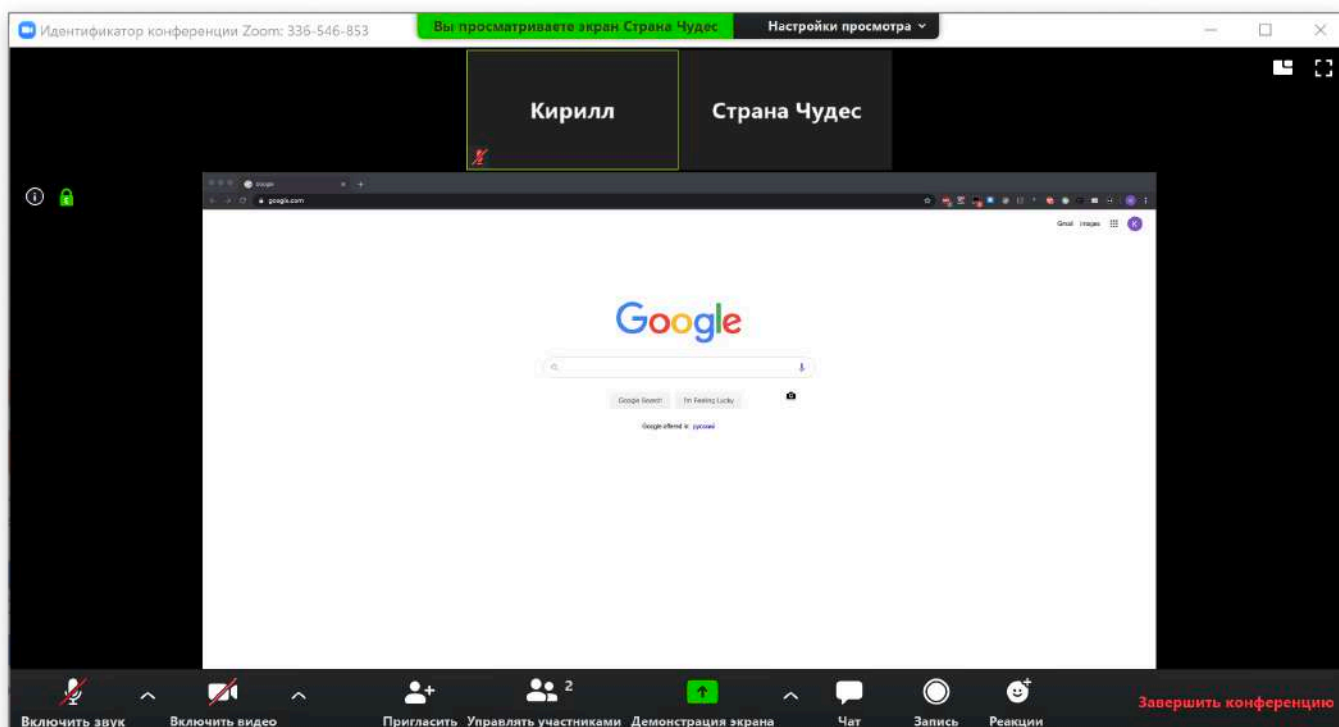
Идентификатор конференции Zoom: 336-546-853

Вы просматриваете экран Страна Чудес

Настройки просмотра

Кирилл

Страна Чудес

Google

google.com

Gmail Images

Google

Google Search

I'm Feeling Lucky

Google offered in: русский

Включить звук

Включить видео

Пригласить

Управлять участниками 2

Демонстрация экрана

Чат

Запись

Реакции

Завершить конференцию